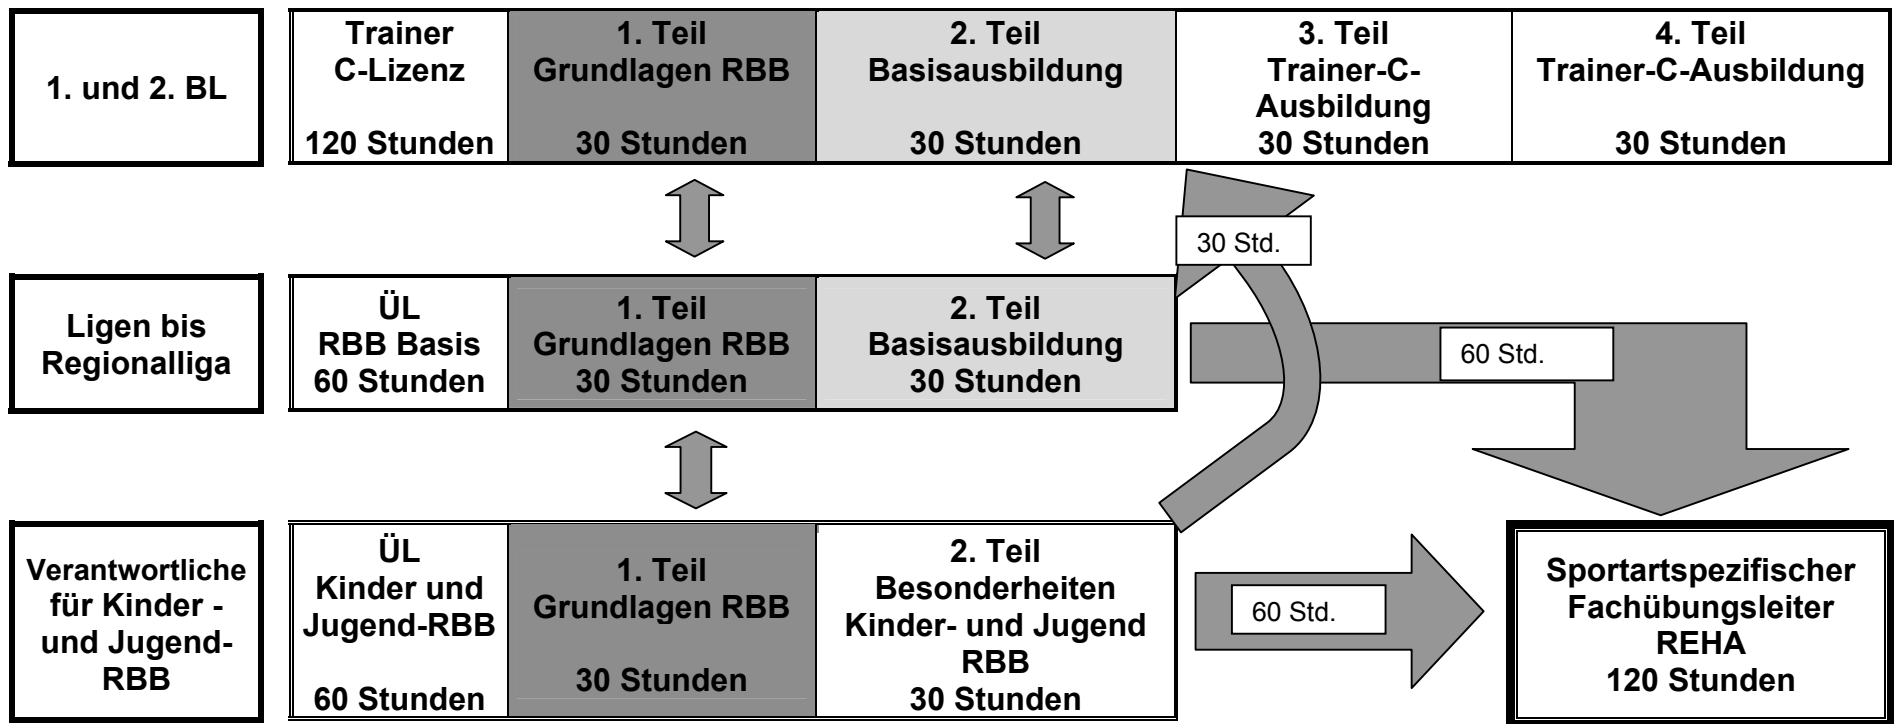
1. und 2. BL

| Trainer C-Lizenz 120 Stunden | 1. Teil Grundlagen RBB 30 Stunden | 2. Teil Basisausbildung 30 Stunden | 3. Teil Trainer-C-Ausbildung 30 Stunden | 4. Teil Trainer-C-Ausbildung 30 Stunden |
|---|---|---|---|---|

30 Std.

Ligen bis Regionalliga

| ÜL RBB Basis 60 Stunden | 1. Teil Grundlagen RBB 30 Stunden | 2. Teil Basisausbildung 30 Stunden |
|---|---|---|

60 Std.

Verantwortliche für Kinder - und Jugend-RBB

| ÜL Kinder und Jugend-RBB 60 Stunden | 1. Teil Grundlagen RBB 30 Stunden | 2. Teil Besonderheiten Kinder- und Jugend RBB 30 Stunden |
|---|---|---|

60 Std.

Sportartspezifischer Fachübungsleiter REHA 120 Stunden